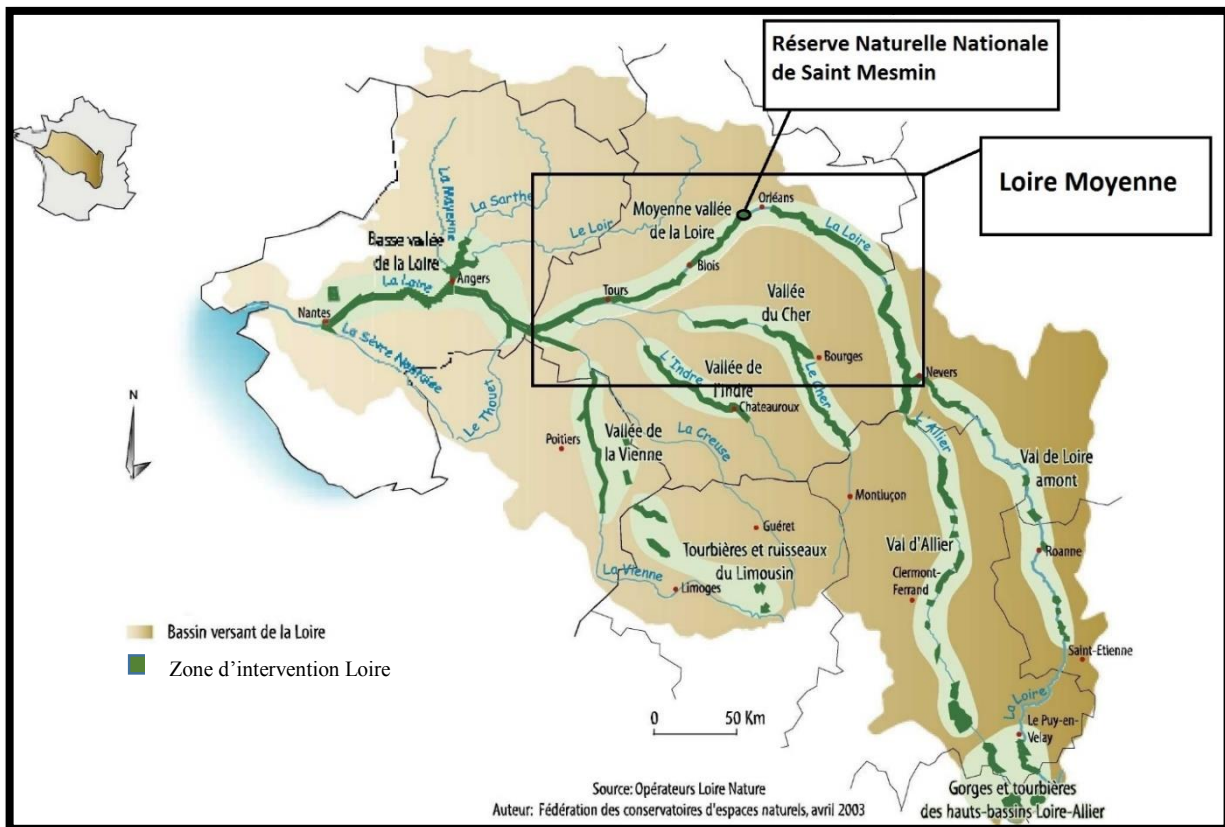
Réserve Naturelle Nationale de Saint Mesmin

Loire Moyenne

La Mayenne

La Sarthe

Le Loir

Moyenne vallée de la Loire

Orléans

La Loire

Basse vallée de la Loire

Angers

La Loire

Nantes

La Sèvre Nantaise

Le Thouet

Blois

Tours

Vallée du Cher

Bourges

L'Indre

Vallée de l'Indre

Le Cher

Chateauroux

Nevers

N

Poitiers

Vallée de la Vienne

La Creuse

L'Allier

Val de Loire amont

Montluçon

Guéret

Tourbières et ruisseaux du Limousin

Val d'Allier

Roanne

La Vienne

Limoges

Clermont-Ferrand

Bassin versant de la Loire

Zone d'intervention Loire

Saint-Etienne

La Loire

0

50 Km

Le Puy-en-Velay

Gorges et tourbières des hauts-bassins Loire-Allier

Source: Opérateurs Loire Nature

Auteur: Fédération des conservatoires d'espaces naturels, avril 2003